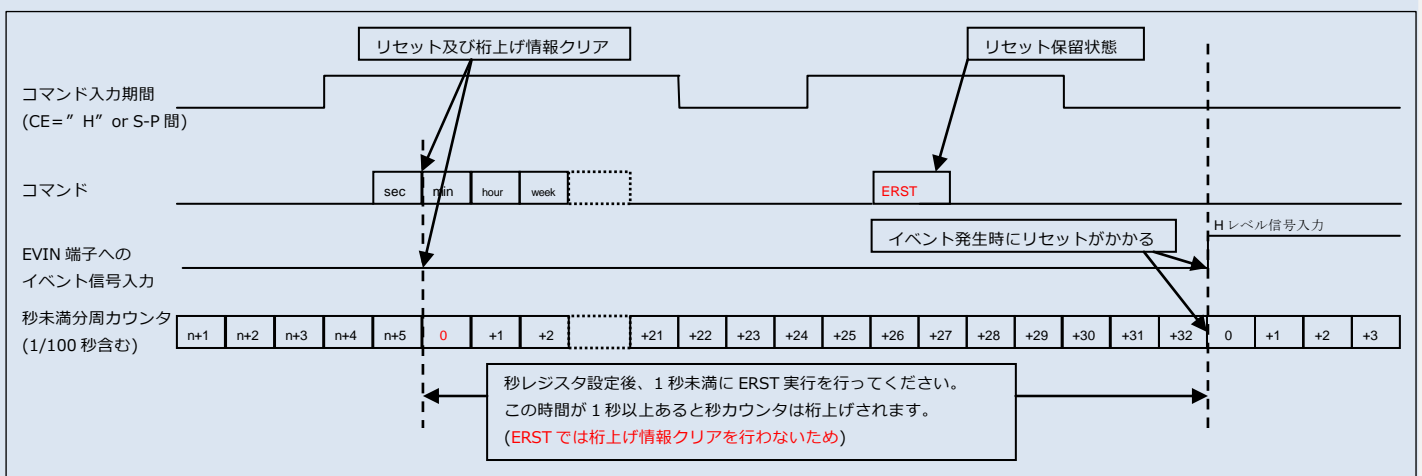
リセット及び桁上げ情報クリア

リセット保留状態

コマンド入力期間
(CE=” H” or S-P 間)

コマンド

sec min hour week

ERST

H レベル信号入力

EVIN 端子への
イベント信号入力

イベント発生時にリセットがかかる

秒未満分周カウンタ
(1/100 秒含む)

| n+1 | n+2 | n+3 | n+4 | n+5 | 0 | +1 | +2 | | +21 | +22 | +23 | +24 | +25 | +26 | +27 | +28 | +29 | +30 | +31 | +32 | 0 | +1 | +2 | +3 |
|---|---|---|---|---|---|---|---|---|---|---|---|---|---|---|---|---|---|---|---|---|---|---|---|---|

秒レジスタ設定後、1 秒未満に ERST 実行を行ってください。
この時間が 1 秒以上あると秒カウンタは桁上げされます。
(ERST では桁上げ情報クリアを行わないため)